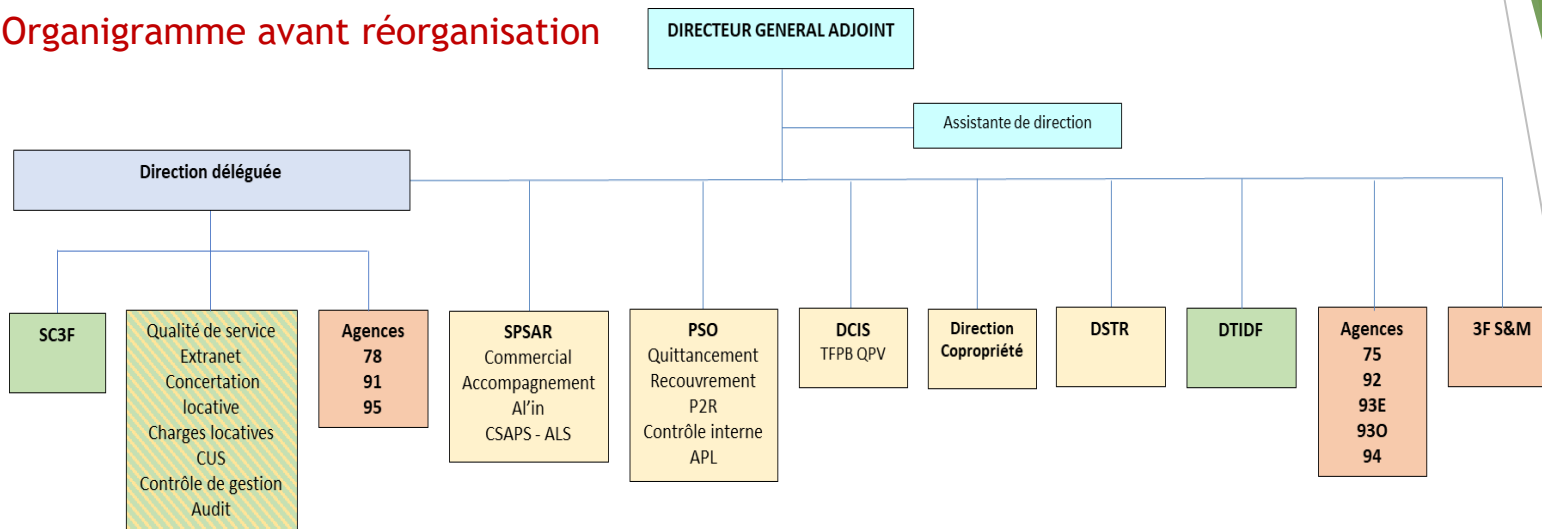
Organigramme avant réorganisation

DIRECTEUR GENERAL ADJOINT

Assistante de direction

Direction déléguée

SC3F

Qualité de service
Extranet
Concertation locative
Charges locatives
CUS
Contrôle de gestion
Audit

Agences
78
91
95

SPSAR
Commercial
Accompagnement
Al'in
CSAPS - ALS

PSO
Quittancement
Recouvrement
P2R
Contrôle interne
APL

DCIS
TFPB QPV

Direction Copropriété

DSTR

DTIDF

Agences
75
92
93E
93O
94

3F S&M